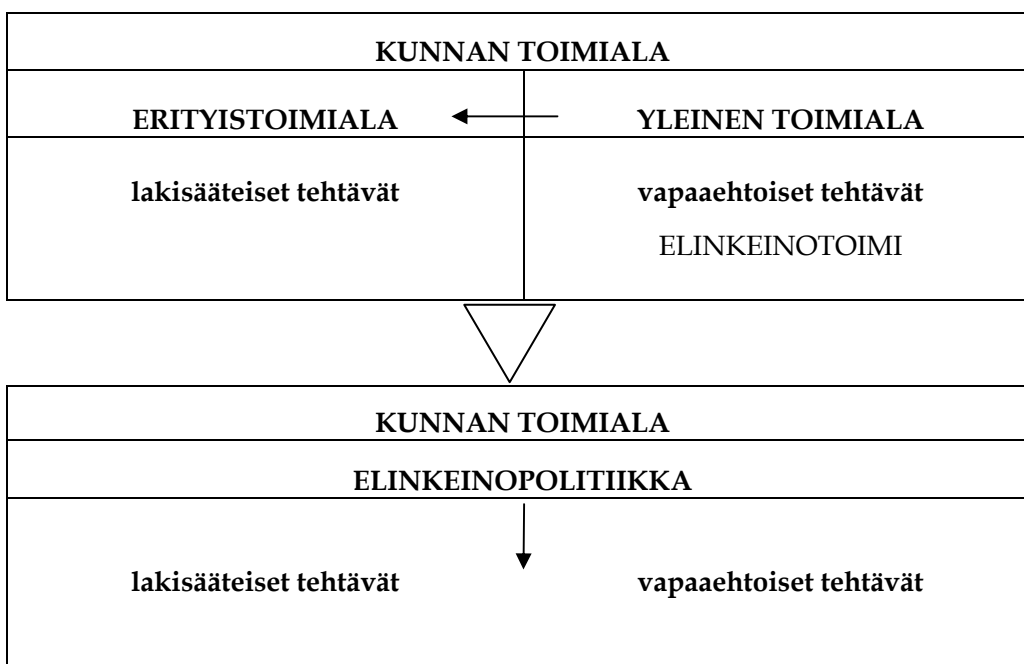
KUNNAN TOIMIALA

ERITYISTOIMIALA

YLEINEN TOIMIALA

lakisääteiset tehtävät

vapaaehtoiset tehtävät

ELINKEINOTOIMI

KUNNAN TOIMIALA

ELINKEINOPOLITIIKKA

lakisääteiset tehtävät

vapaaehtoiset tehtävät